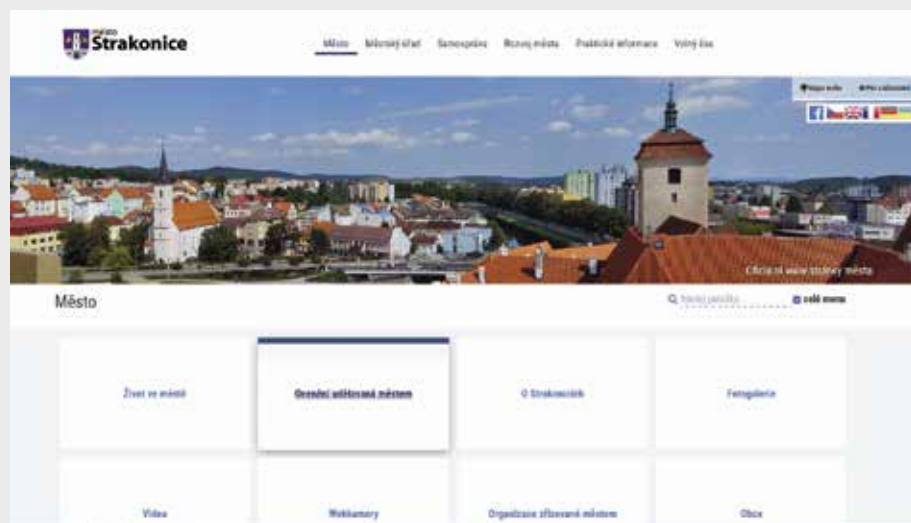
město Strakonice

Město Městský úřad Samospráva Rozvoj města Praktické informace Volný čas

Mapa webu Pro zobrazení

Oficiální webové stránky města

Město

Hledat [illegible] celé menu

Život ve městě

Oranžové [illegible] městem

O Strakonicích

Fotogalerie

Videa

Webkamery

Organizace zřizované městem

Obce